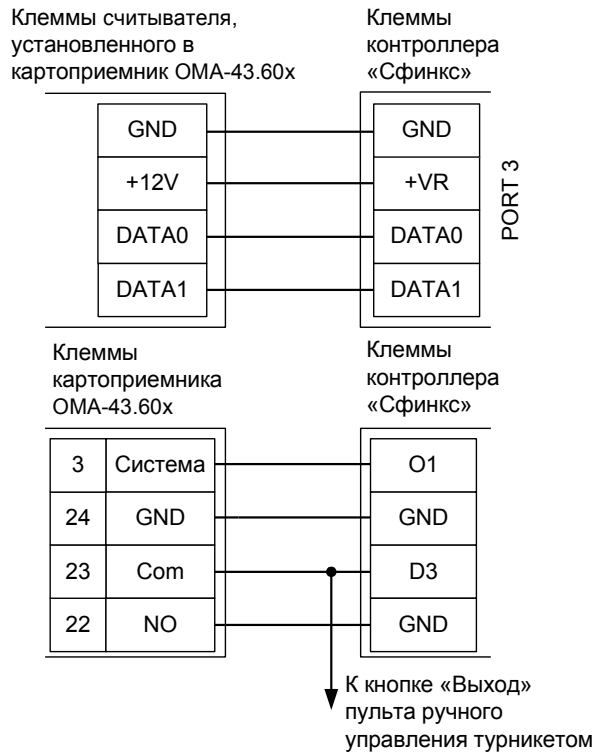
Клеммы считывателя, установленного в картоприемник OMA-43.60x

Клеммы контроллера «Сфинкс»

| GND |
|---|
| +12V |
| DATA0 |
| DATA1 |

| GND |
|---|
| +VR |
| DATA0 |
| DATA1 |

PORT 3

Клеммы картоприемника OMA-43.60x

Клеммы контроллера «Сфинкс»

| 3 | Система |
|---|---|
| 24 | GND |
| 23 | Com |
| 22 | NO |

| O1 |
|---|
| GND |
| D3 |
| GND |

К кнопке «Выход» пульта ручного управления турникетом